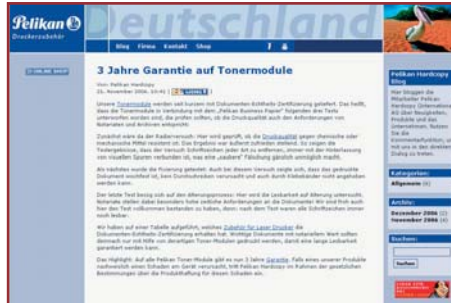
Pelikan
Druckerzubehör
Deutschland

Blog Firma Kontakt Shop

ZUM ONLINE SHOP

3 Jahre Garantie auf Tonermodule

Von: Pelikan Hardcopy
21. November 2006, 10:41 | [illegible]

Unsere Tonermodule werden seit kurzem mit Dokumenten-Echtheits-Zertifizierung geliefert. Das heißt, dass die Tonermodule in Verbindung mit dem „Pelikan Business Papier" folgenden drei Tests unterworfen worden sind, die prüfen sollen, ob die Druckqualität auch den Anforderungen von Notariaten und Archiven entspricht:

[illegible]

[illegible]

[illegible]

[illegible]

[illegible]

Pelikan Hardcopy Blog

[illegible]

Kategorien:
Allgemein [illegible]

Archiv:
Dezember 2006 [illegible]
November 2006 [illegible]

Suchen:
Suchen